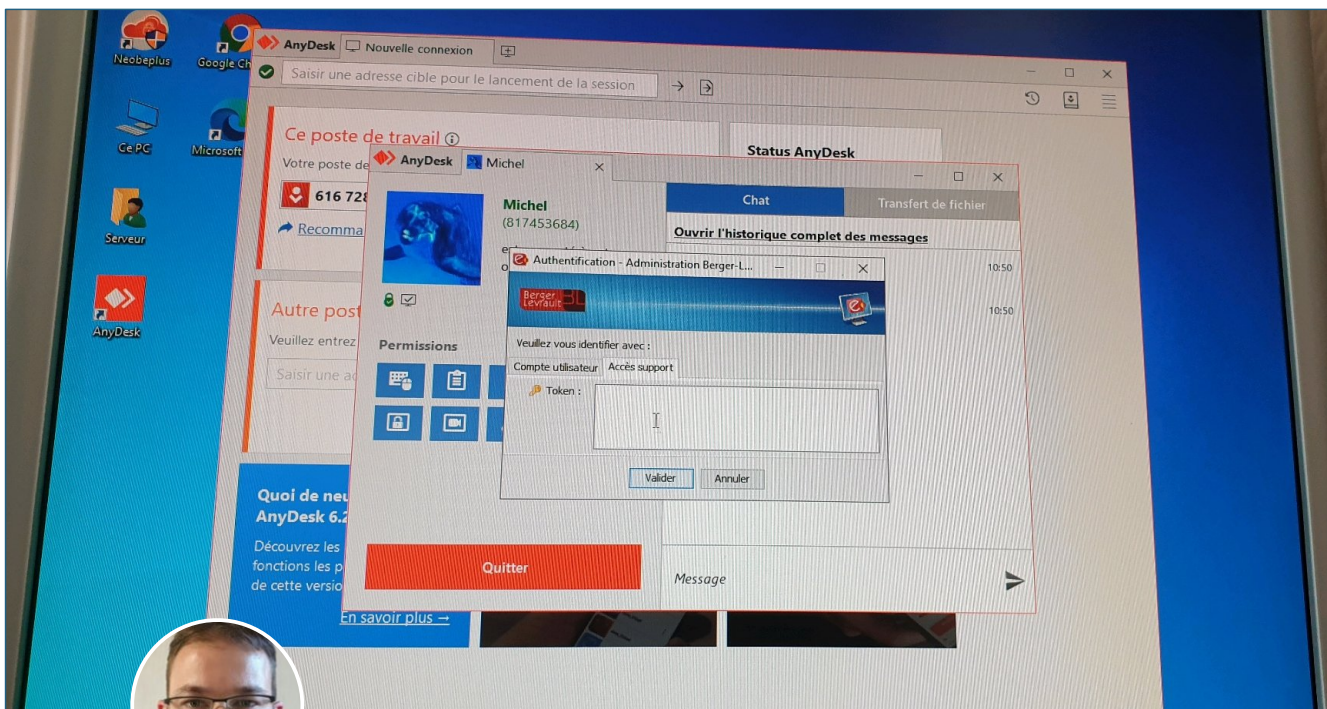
Neobeplus
Google Ch
Ce PC
Microsoft
Serveur
AnyDesk

AnyDesk
Nouvelle connexion
Saisir une adresse cible pour le lancement de la session

Ce poste de travail
Votre poste de
616 728
Recomma

Autre post
Veuillez entrez
Saisir une ad

Status AnyDesk

Quoi de neu
AnyDesk 6.2
Découvrez les
fonctions les p
de cette versio
En savoir plus →

AnyDesk
Michel
Michel
(817453684)
Permissions
Quitter

Chat
Transfert de fichier
Ouvrir l'historique complet des messages
10:50
10:50
Message

Authentification - Administration Berger-L...
Berger Levrault
Veuillez vous identifier avec :
Compte utilisateur
Accès support
Token :
Valider
Annuler